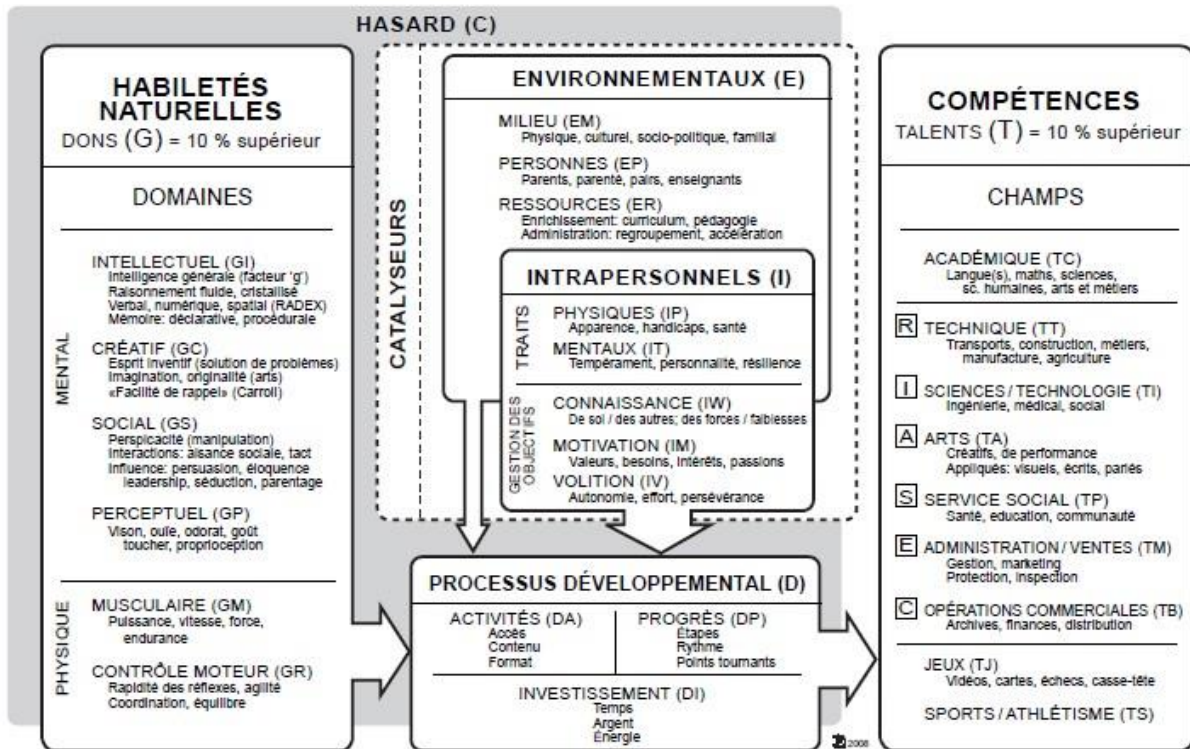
HASARD (C)

HABILETÉS NATURELLES
DONS (G) = 10 % supérieur

DOMAINES

MENTAL

INTELLECTUEL (GI)
Intelligence générale (facteur 'g')
Raisonnement fluide, cristallisé
Verbal, numérique, spatial (RADEX)
Mémoire: déclarative, procédurale

CRÉATIF (GC)
Esprit inventif (solution de problèmes)
Imagination, originalité (arts)
«Facilité de rappel» (Carroll)

SOCIAL (GS)
Perspicacité (manipulation)
Interactions: aisance sociale, tact
Influence: persuasion, éloquence leadership, séduction, parentage

PERCEPTUEL (GP)
Vison, ouïe, odorat, goût toucher, proprioception

PHYSIQUE

MUSCULAIRE (GM)
Puissance, vitesse, force, endurance

CONTRÔLE MOTEUR (GR)
Rapidité des réflexes, agilité
Coordination, équilibre

CATALYSEURS

ENVIRONNEMENTAUX (E)

MILIEU (EM)
Physique, culturel, socio-politique, familial

PERSONNES (EP)
Parents, parenté, pairs, enseignants

RESSOURCES (ER)
Enrichissement: curriculum, pédagogie
Administration: regroupement, accélération

INTRAPERSONNELS (I)

TRAITS

PHYSIQUES (IP)
Apparence, handicaps, santé

MENTAUX (IT)
Tempérament, personnalité, résilience

GESTION DES OBJECTIFS

CONNAISSANCE (IW)
De soi / des autres; des forces / faiblesses

MOTIVATION (IM)
Valeurs, besoins, intérêts, passions

VOLITION (IV)
Autonomie, effort, persévérance

PROCESSUS DÉVELOPPEMENTAL (D)

ACTIVITÉS (DA)
Accès
Contenu
Format

PROGRÈS (DP)
Étapes
Rythme
Points tournants

INVESTISSEMENT (DI)
Temps
Argent
Énergie

COMPÉTENCES
TALENTS (T) = 10 % supérieur

CHAMPS

ACADÉMIQUE (TC)
Langue(s), maths, sciences, sc. humaines, arts et métiers

R TECHNIQUE (TT)
Transports, construction, métiers, manufacture, agriculture

I SCIENCES / TECHNOLOGIE (TI)
Ingénierie, médical, social

A ARTS (TA)
Créatifs, de performance
Appliqués: visuels, écrits, parlés

S SERVICE SOCIAL (TP)
Santé, éducation, communauté

E ADMINISTRATION / VENTES (TM)
Gestion, marketing
Protection, inspection

C OPÉRATIONS COMMERCIALES (TB)
Archives, finances, distribution

JEUX (TJ)
Vidéos, cartes, échecs, casse-tête

SPORTS / ATHLÉTISME (TS)

2008